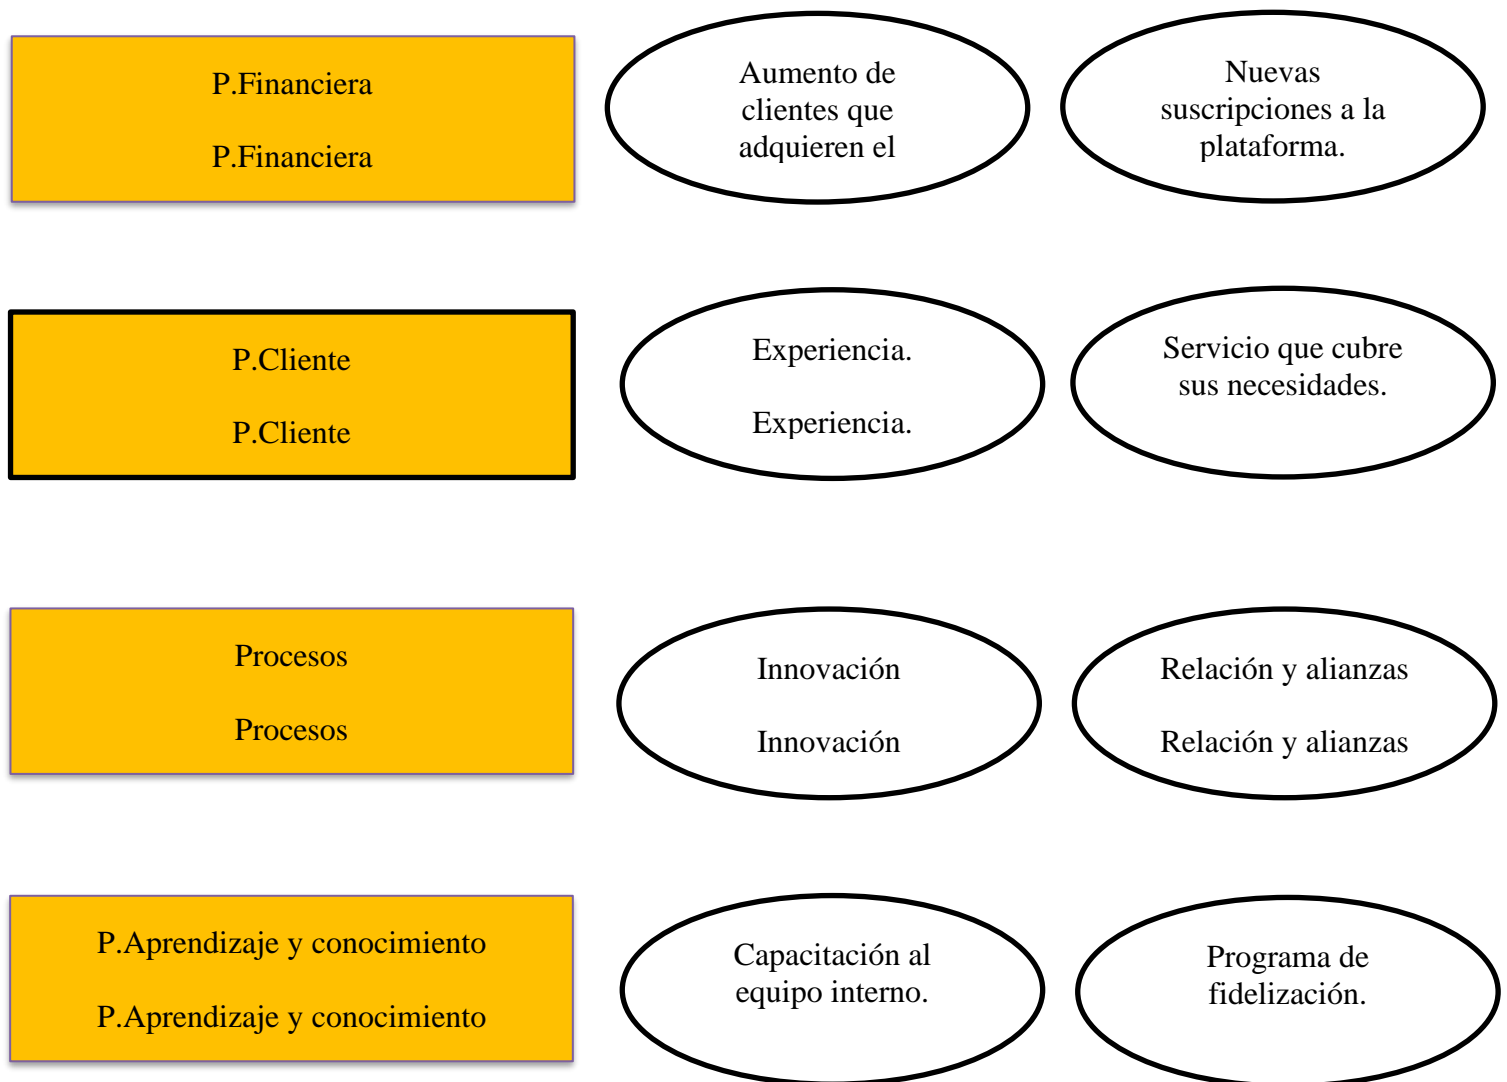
P.Financiera

P.Financiera

Aumento de clientes que adquieren el

Nuevas suscripciones a la plataforma.

P.Cliente

P.Cliente

Experiencia.

Experiencia.

Servicio que cubre sus necesidades.

Procesos

Procesos

Innovación

Innovación

Relación y alianzas

Relación y alianzas

P.Aprendizaje y conocimiento

P.Aprendizaje y conocimiento

Capacitación al equipo interno.

Programa de fidelización.